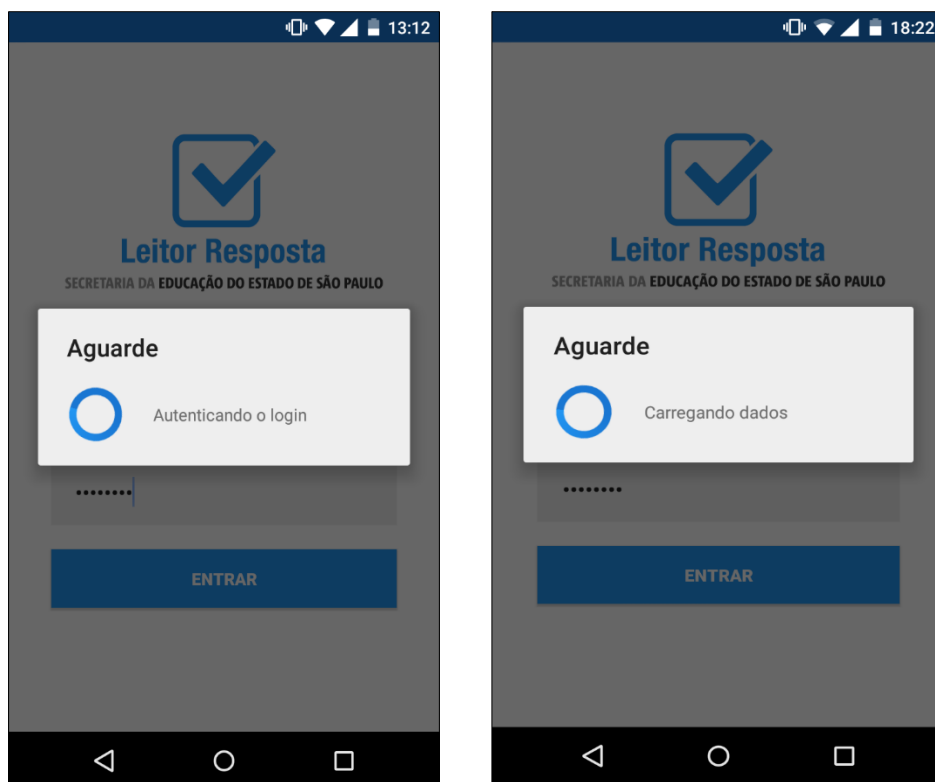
13:12

Leitor Resposta
SECRETARIA DA EDUCAÇÃO DO ESTADO DE SÃO PAULO

Aguarde

Autenticando o login

••••••••

ENTRAR

18:22

Leitor Resposta
SECRETARIA DA EDUCAÇÃO DO ESTADO DE SÃO PAULO

Aguarde

Carregando dados

••••••••

ENTRAR